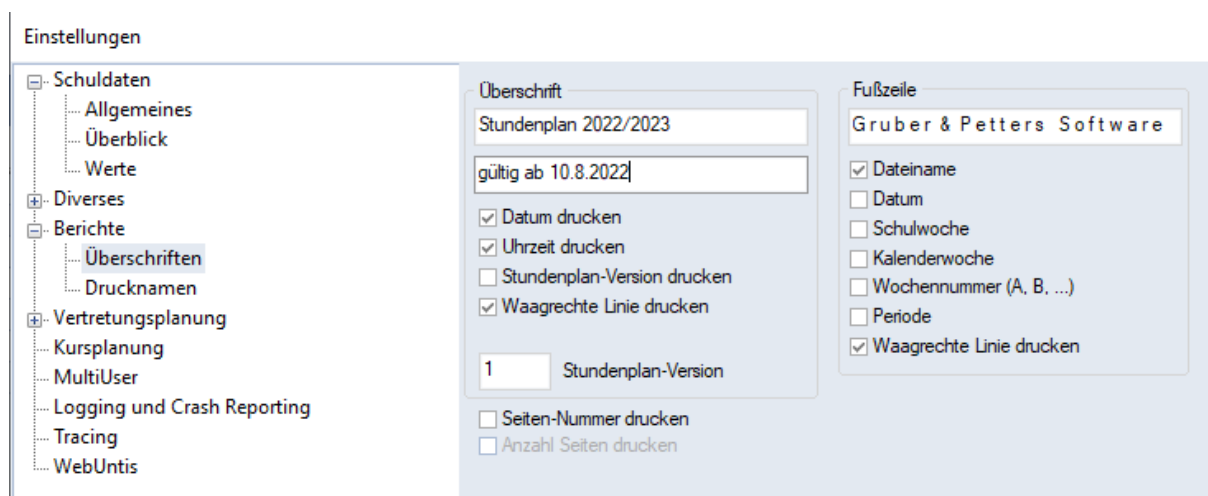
Einstellungen

Schuldaten
Allgemeines
Überblick
Werte
Diverses
Berichte
Überschriften
Drucknamen
Vertretungsplanung
Kursplanung
MultiUser
Logging und Crash Reporting
Tracing
WebUntis

Überschrift
Stundenplan 2022/2023
gültig ab 10.8.2022
Datum drucken
Uhrzeit drucken
Stundenplan-Version drucken
Waagrechte Linie drucken
1 Stundenplan-Version

Seiten-Nummer drucken
Anzahl Seiten drucken

Fußzeile
Gruber & Petters Software
Dateiname
Datum
Schulwoche
Kalenderwoche
Wochennummer (A, B, ...)
Periode
Waagrechte Linie drucken